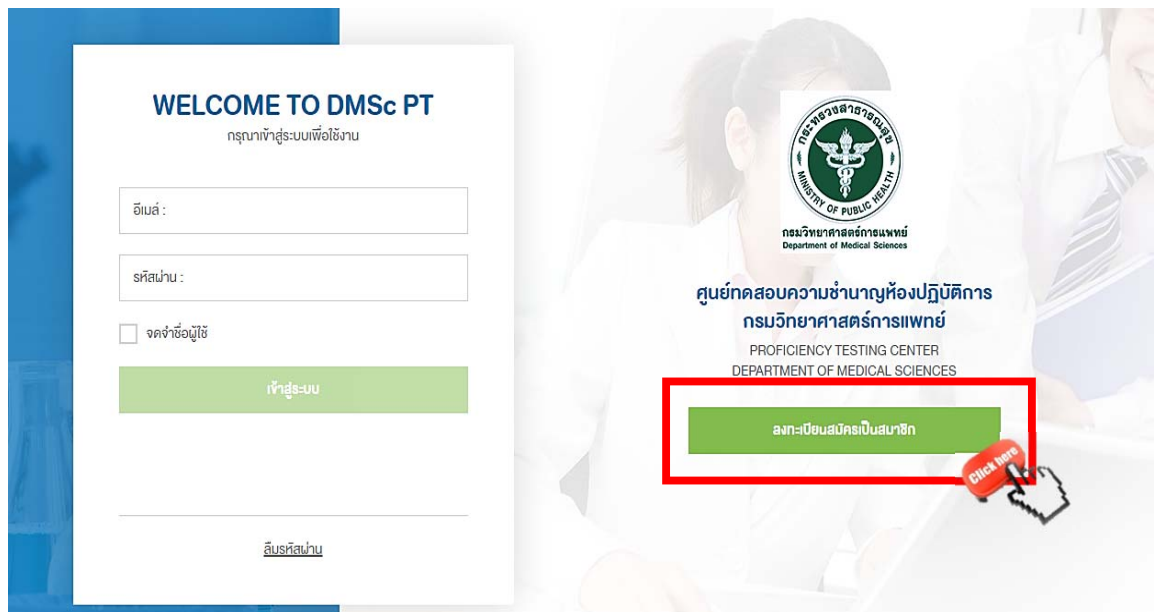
WELCOME TO DMSc PT
กรุณาเข้าสู่ระบบเพื่อใช้งาน

อีเมล์ :

รหัสผ่าน :

จดจำชื่อผู้ใช้

เข้าสู่ระบบ

ลืมรหัสผ่าน

กระทรวงสาธารณสุข
MINISTRY OF PUBLIC HEALTH
กรมวิทยาศาสตร์การแพทย์
Department of Medical Sciences

ศูนย์ทดสอบความชำนาญห้องปฏิบัติการ
กรมวิทยาศาสตร์การแพทย์
PROFICIENCY TESTING CENTER
DEPARTMENT OF MEDICAL SCIENCES

ลงทะเบียนสมัครเป็นสมาชิก

Click here